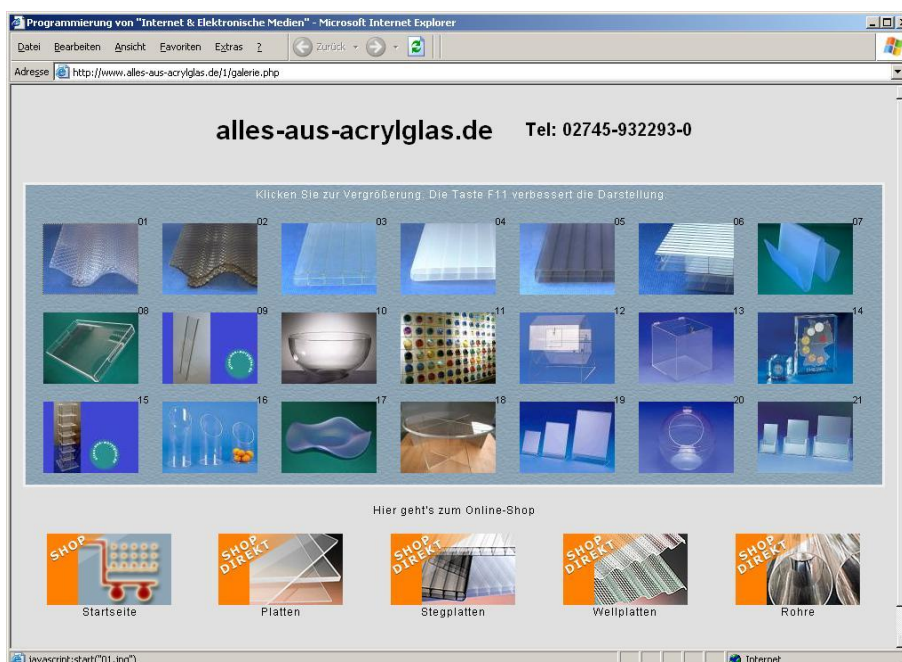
Programmierung von "Internet & Elektronische Medien" - Microsoft Internet Explorer

Datei Bearbeiten Ansicht Favoriten Extras ?

Zurück

Adresse http://www.alles-aus-acrylglas.de/1/galerie.php

alles-aus-acrylglas.de Tel: 02745-932293-0

Klicken Sie zur Vergrößerung. Die Taste F11 verbessert die Darstellung.

01 02 03 04 05 06 07

08 09 10 11 12 13 14

15 16 17 18 19 20 21

Hier geht's zum Online-Shop

SHOP

Startseite

SHOP DIREKT

Platten

SHOP DIREKT

Stegplatten

SHOP DIREKT

Wellplatten

SHOP DIREKT

Rohre

javascript:start("01.jpg")

Internet